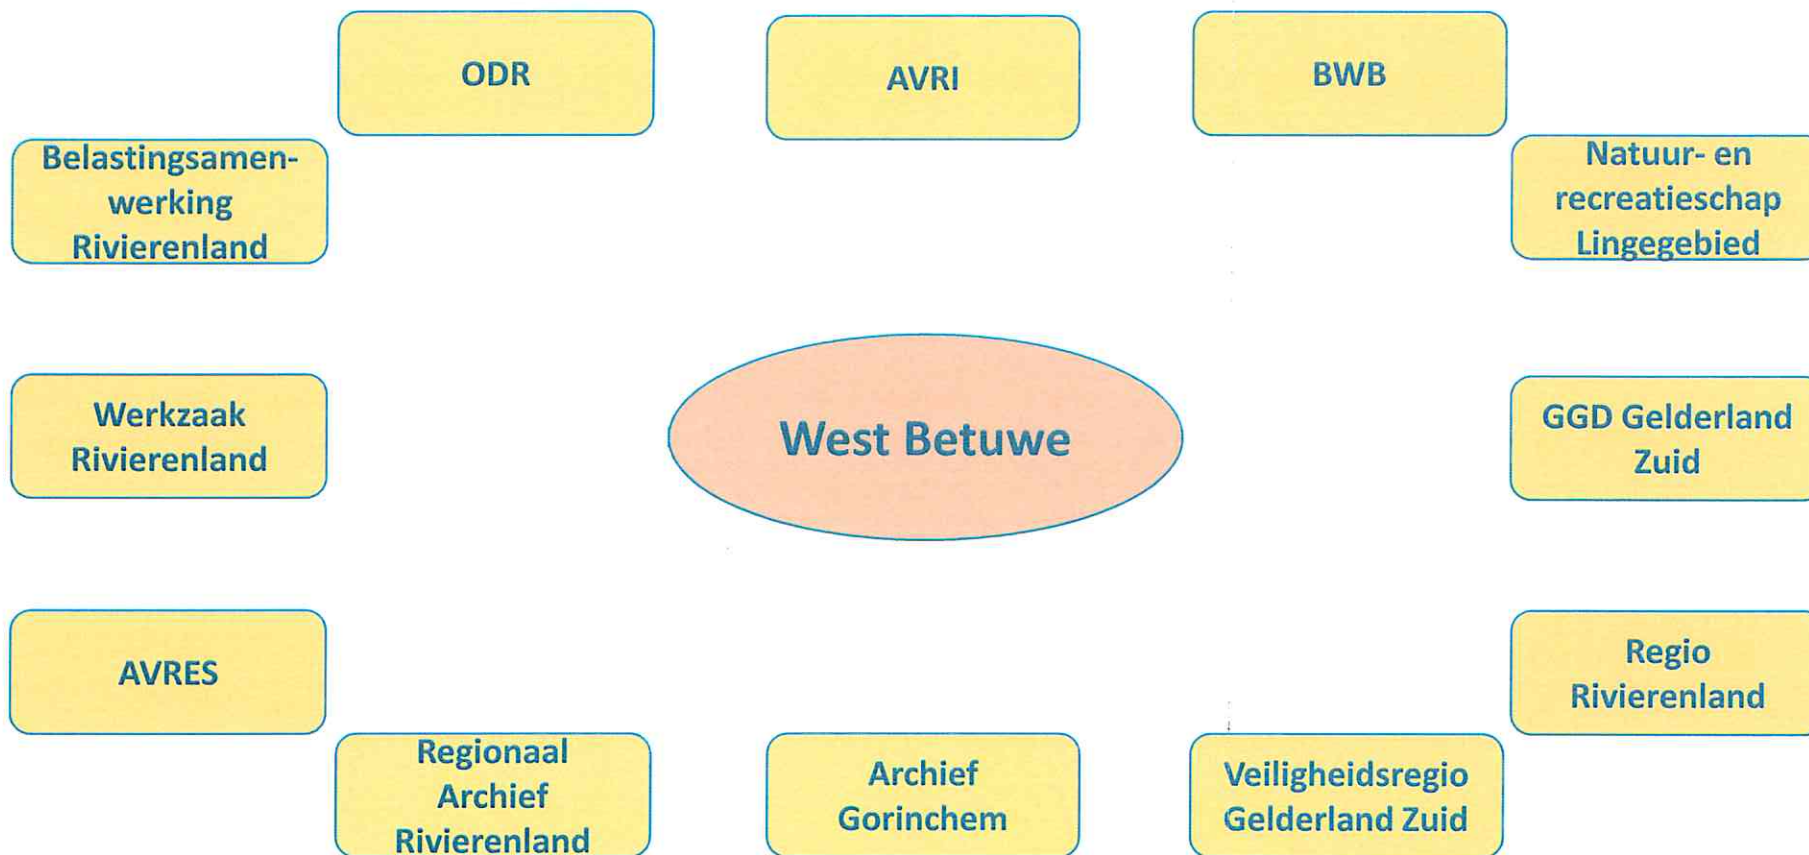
ODR

AVRI

BWB

Belastingsamenwerking Rivierenland

Natuur- en recreatieschap Lingegebied

Werkzaak Rivierenland

West Betuwe

GGD Gelderland Zuid

AVRES

Regio Rivierenland

Regionaal Archief Rivierenland

Archief Gorinchem

Veiligheidsregio Gelderland Zuid